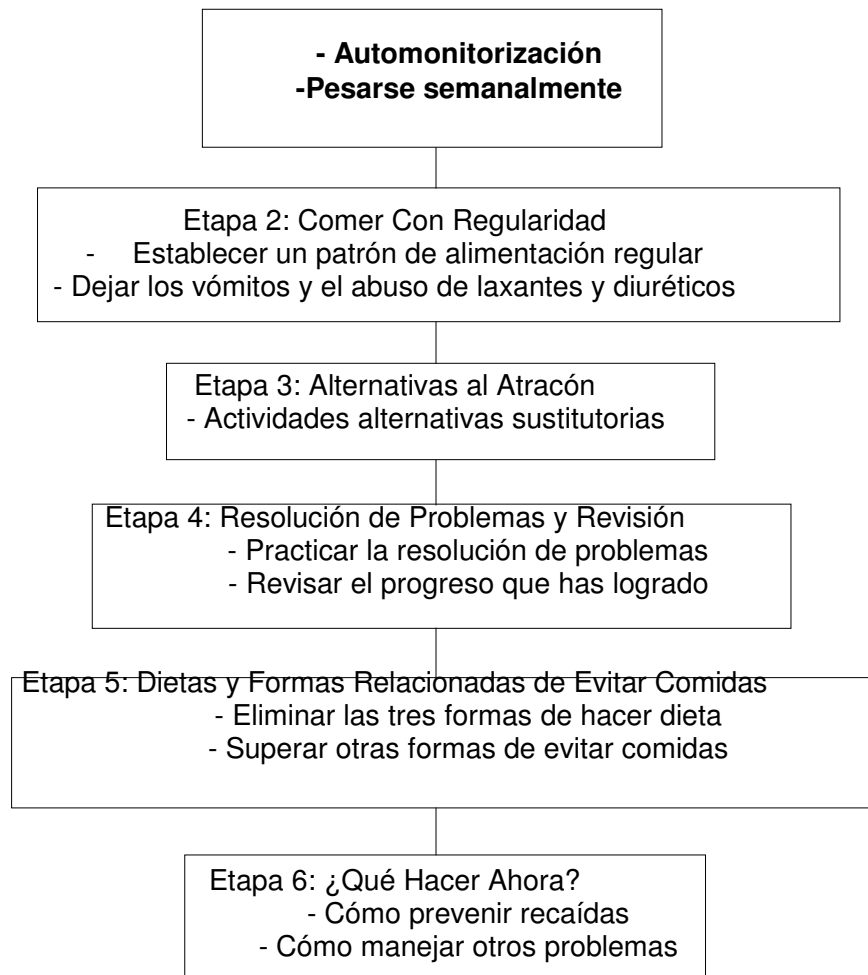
- Automonitorización
-Pesarse semanalmente

Etapa 2: Comer Con Regularidad
- Establecer un patrón de alimentación regular
- Dejar los vómitos y el abuso de laxantes y diuréticos

Etapa 3: Alternativas al Atracón
- Actividades alternativas sustitutorias

Etapa 4: Resolución de Problemas y Revisión
- Practicar la resolución de problemas
- Revisar el progreso que has logrado

Etapa 5: Dietas y Formas Relacionadas de Evitar Comidas
- Eliminar las tres formas de hacer dieta
- Superar otras formas de evitar comidas

Etapa 6: ¿Qué Hacer Ahora?
- Cómo prevenir recaídas
- Cómo manejar otros problemas